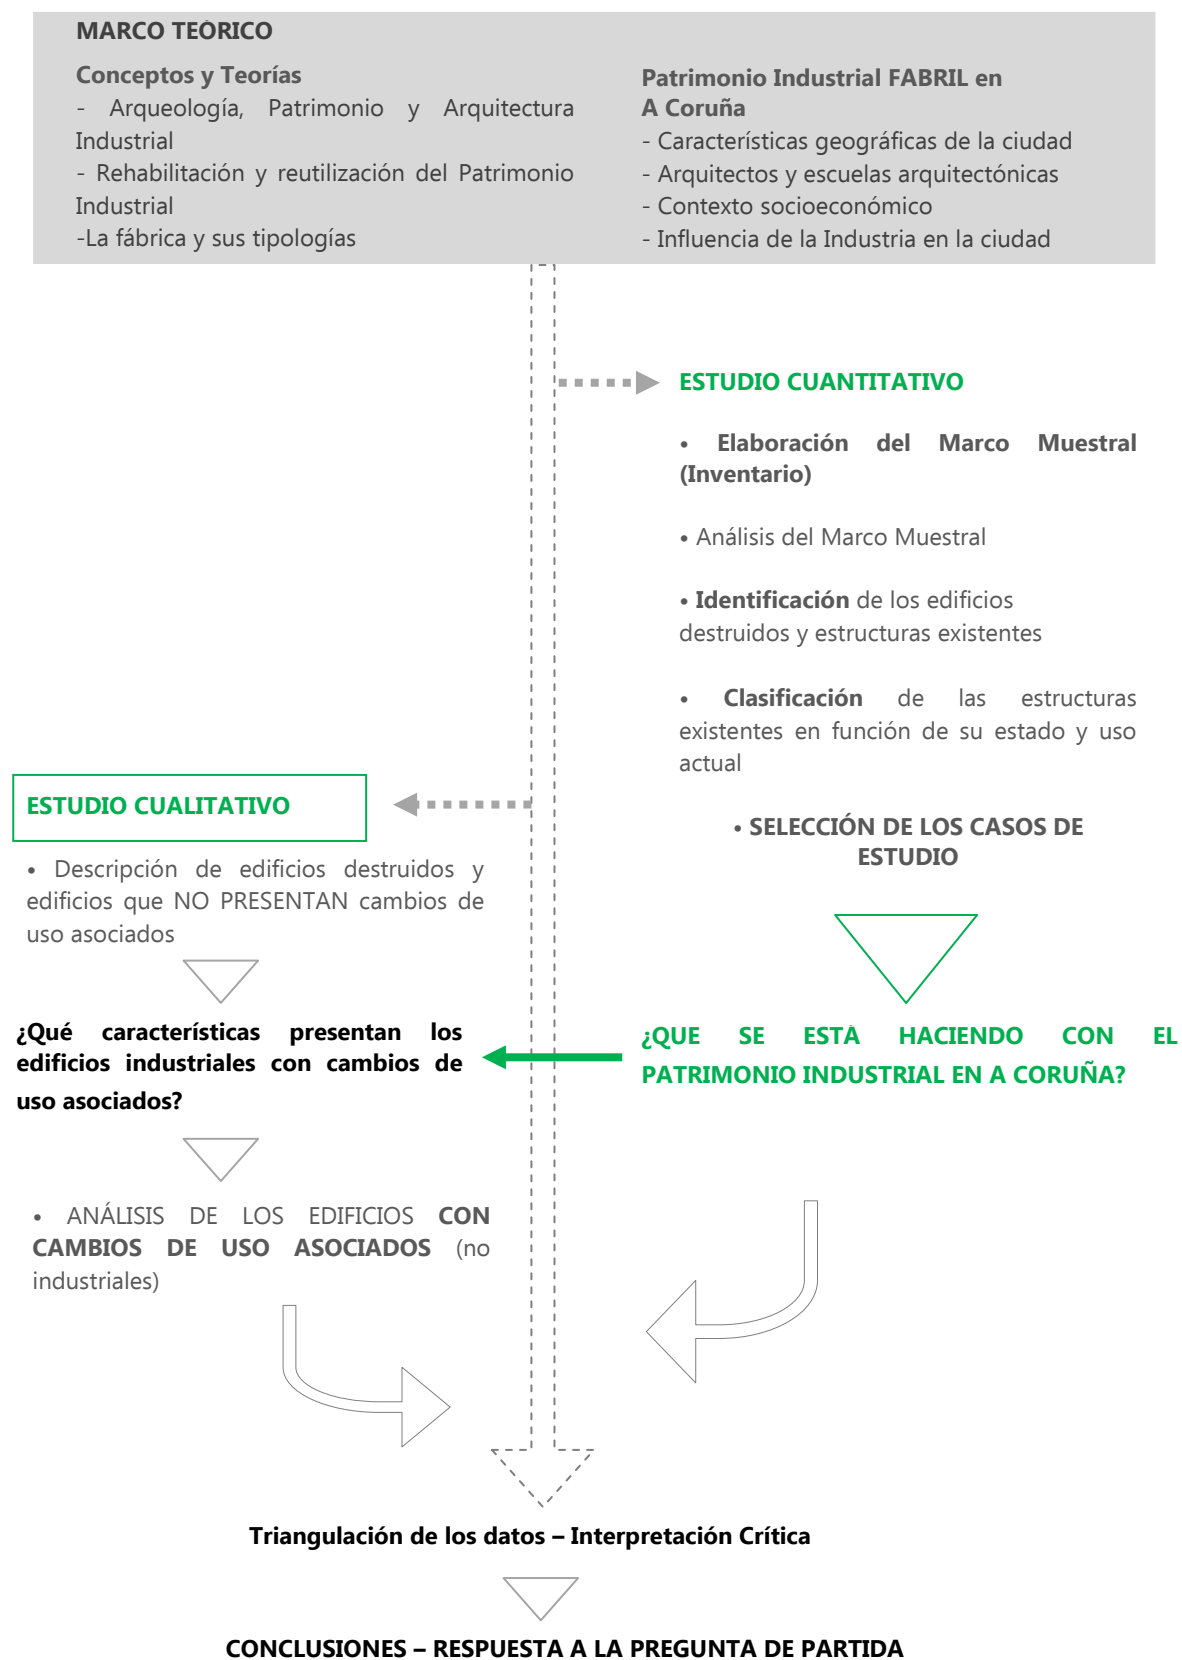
MARCO TEORICO

Conceptos y Teorías
- Arqueología, Patrimonio y Arquitectura Industrial
- Rehabilitación y reutilización del Patrimonio Industrial
-La fábrica y sus tipologías

Patrimonio Industrial FABRIL en A Coruña
- Características geográficas de la ciudad
- Arquitectos y escuelas arquitectónicas
- Contexto socioeconómico
- Influencia de la Industria en la ciudad

ESTUDIO CUANTITATIVO

• Elaboración del Marco Muestral (Inventario)

• Análisis del Marco Muestral

• Identificación de los edificios destruidos y estructuras existentes

• Clasificación de las estructuras existentes en función de su estado y uso actual

• SELECCIÓN DE LOS CASOS DE ESTUDIO

ESTUDIO CUALITATIVO

• Descripción de edificios destruidos y edificios que NO PRESENTAN cambios de uso asociados

¿Qué características presentan los edificios industriales con cambios de uso asociados?

¿QUE SE ESTA HACIENDO CON EL PATRIMONIO INDUSTRIAL EN A CORUÑA?

• ANÁLISIS DE LOS EDIFICIOS CON CAMBIOS DE USO ASOCIADOS (no industriales)

Triangulación de los datos – Interpretación Crítica

CONCLUSIONES – RESPUESTA A LA PREGUNTA DE PARTIDA